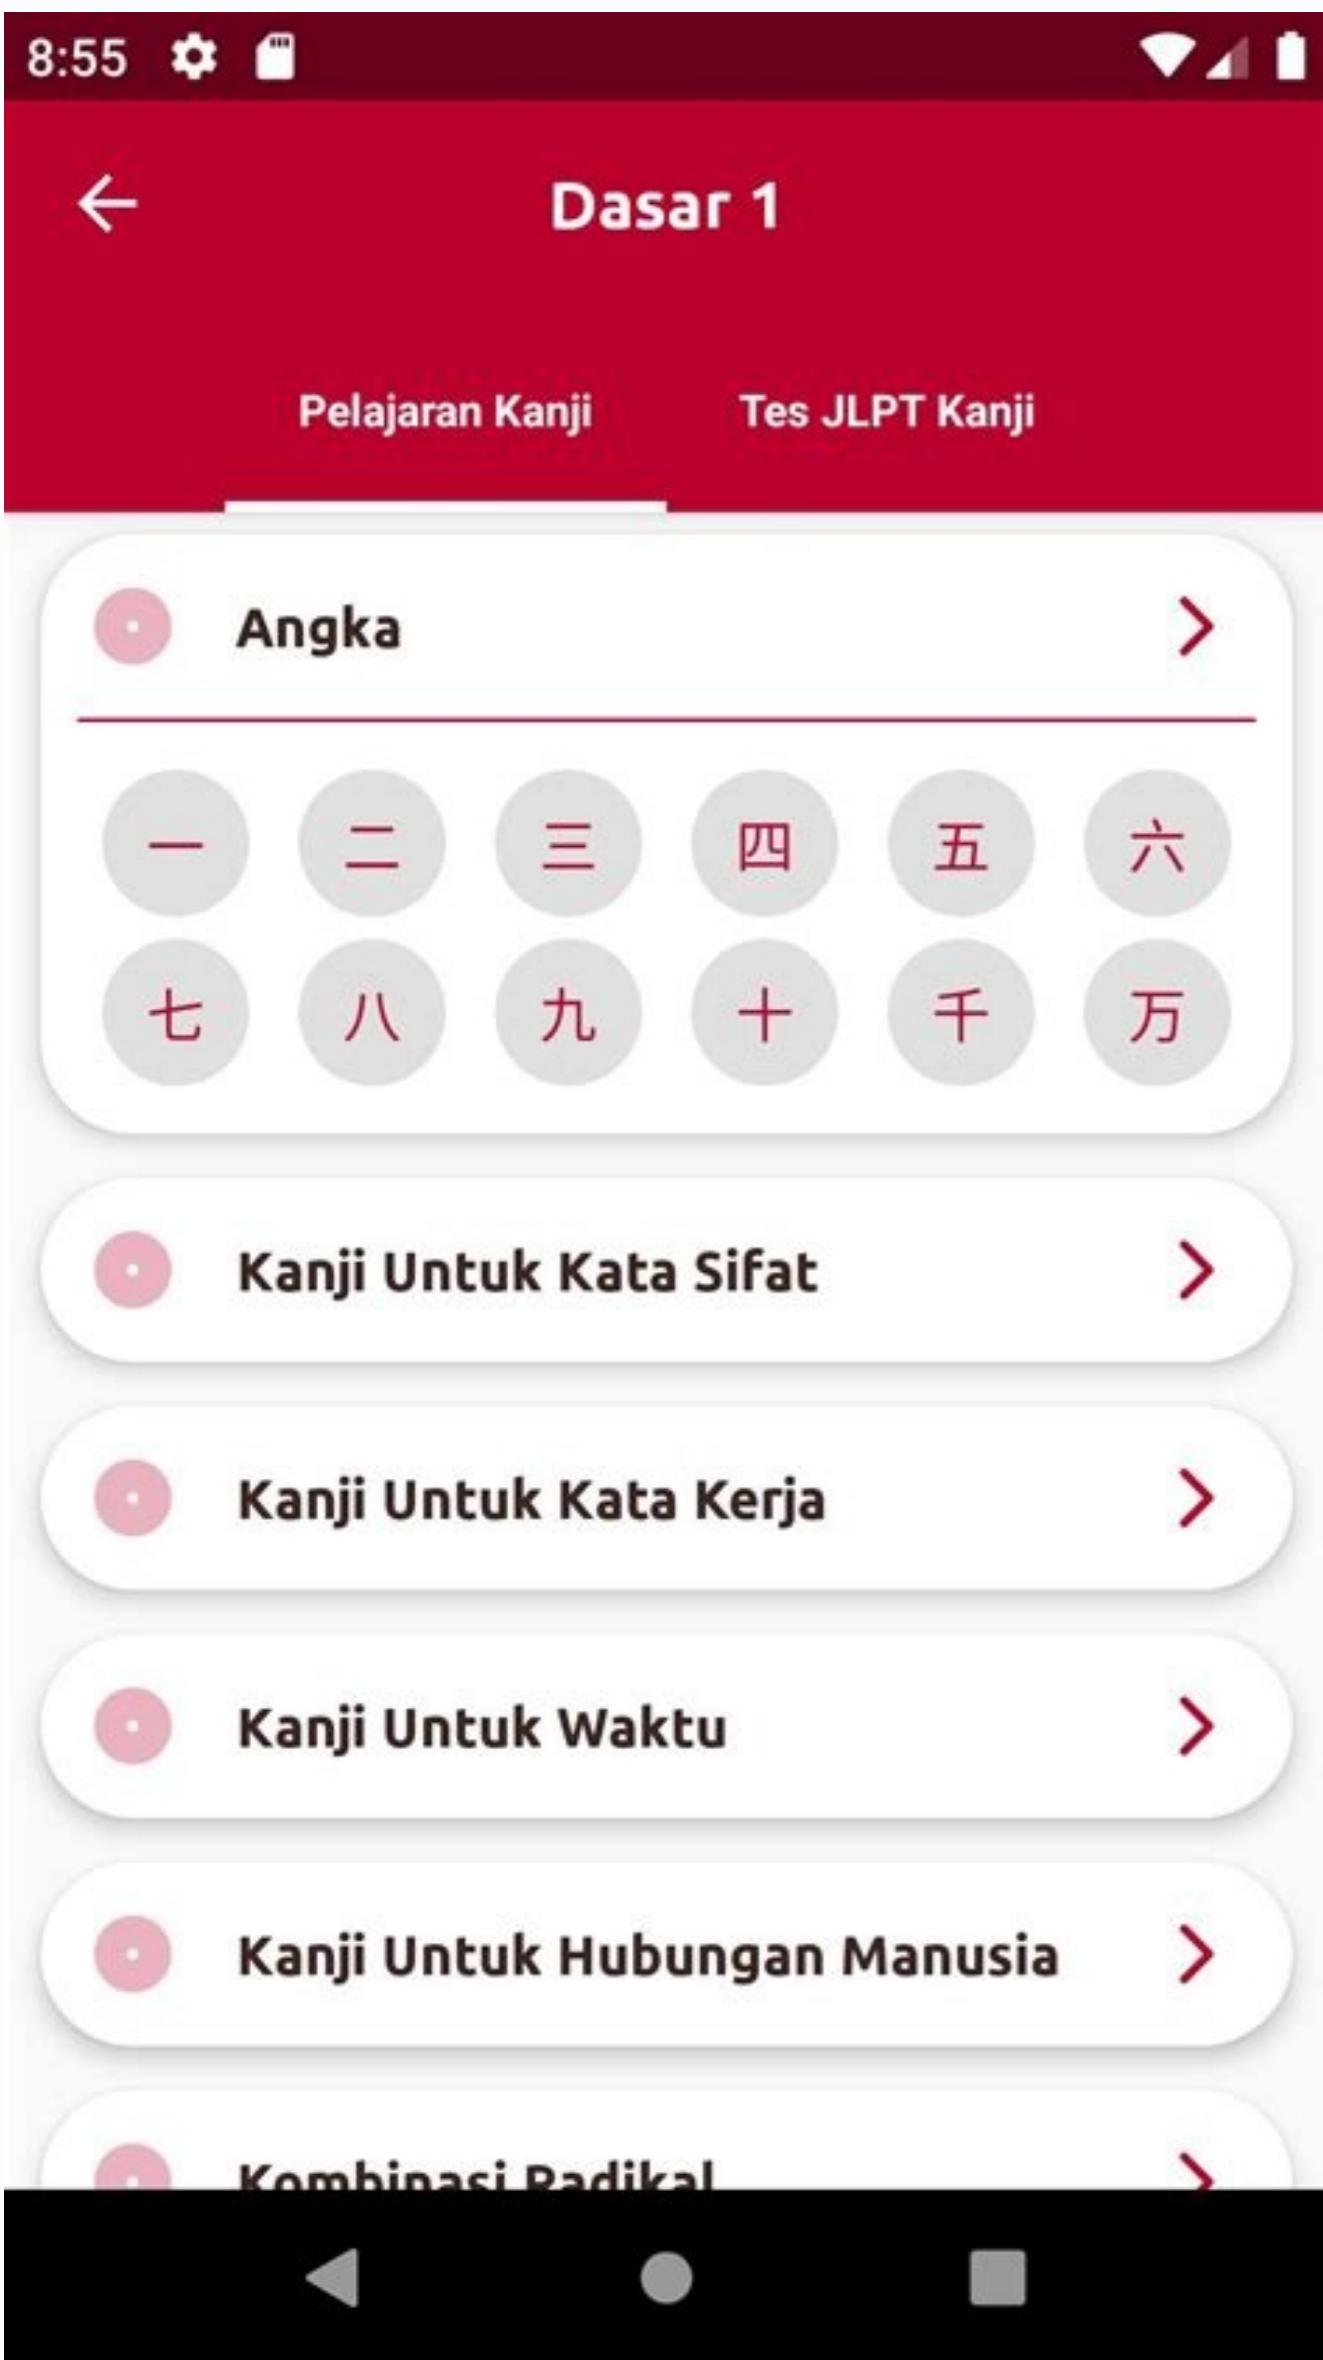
8:55

Dasar 1

Pelajaran Kanji

Tes JLPT Kanji

Angka

一 二 三 四 五 六

七 八 九 十 千 万

Kanji Untuk Kata Sifat

Kanji Untuk Kata Kerja

Kanji Untuk Waktu

Kanji Untuk Hubungan Manusia

Kombinasi Radikal